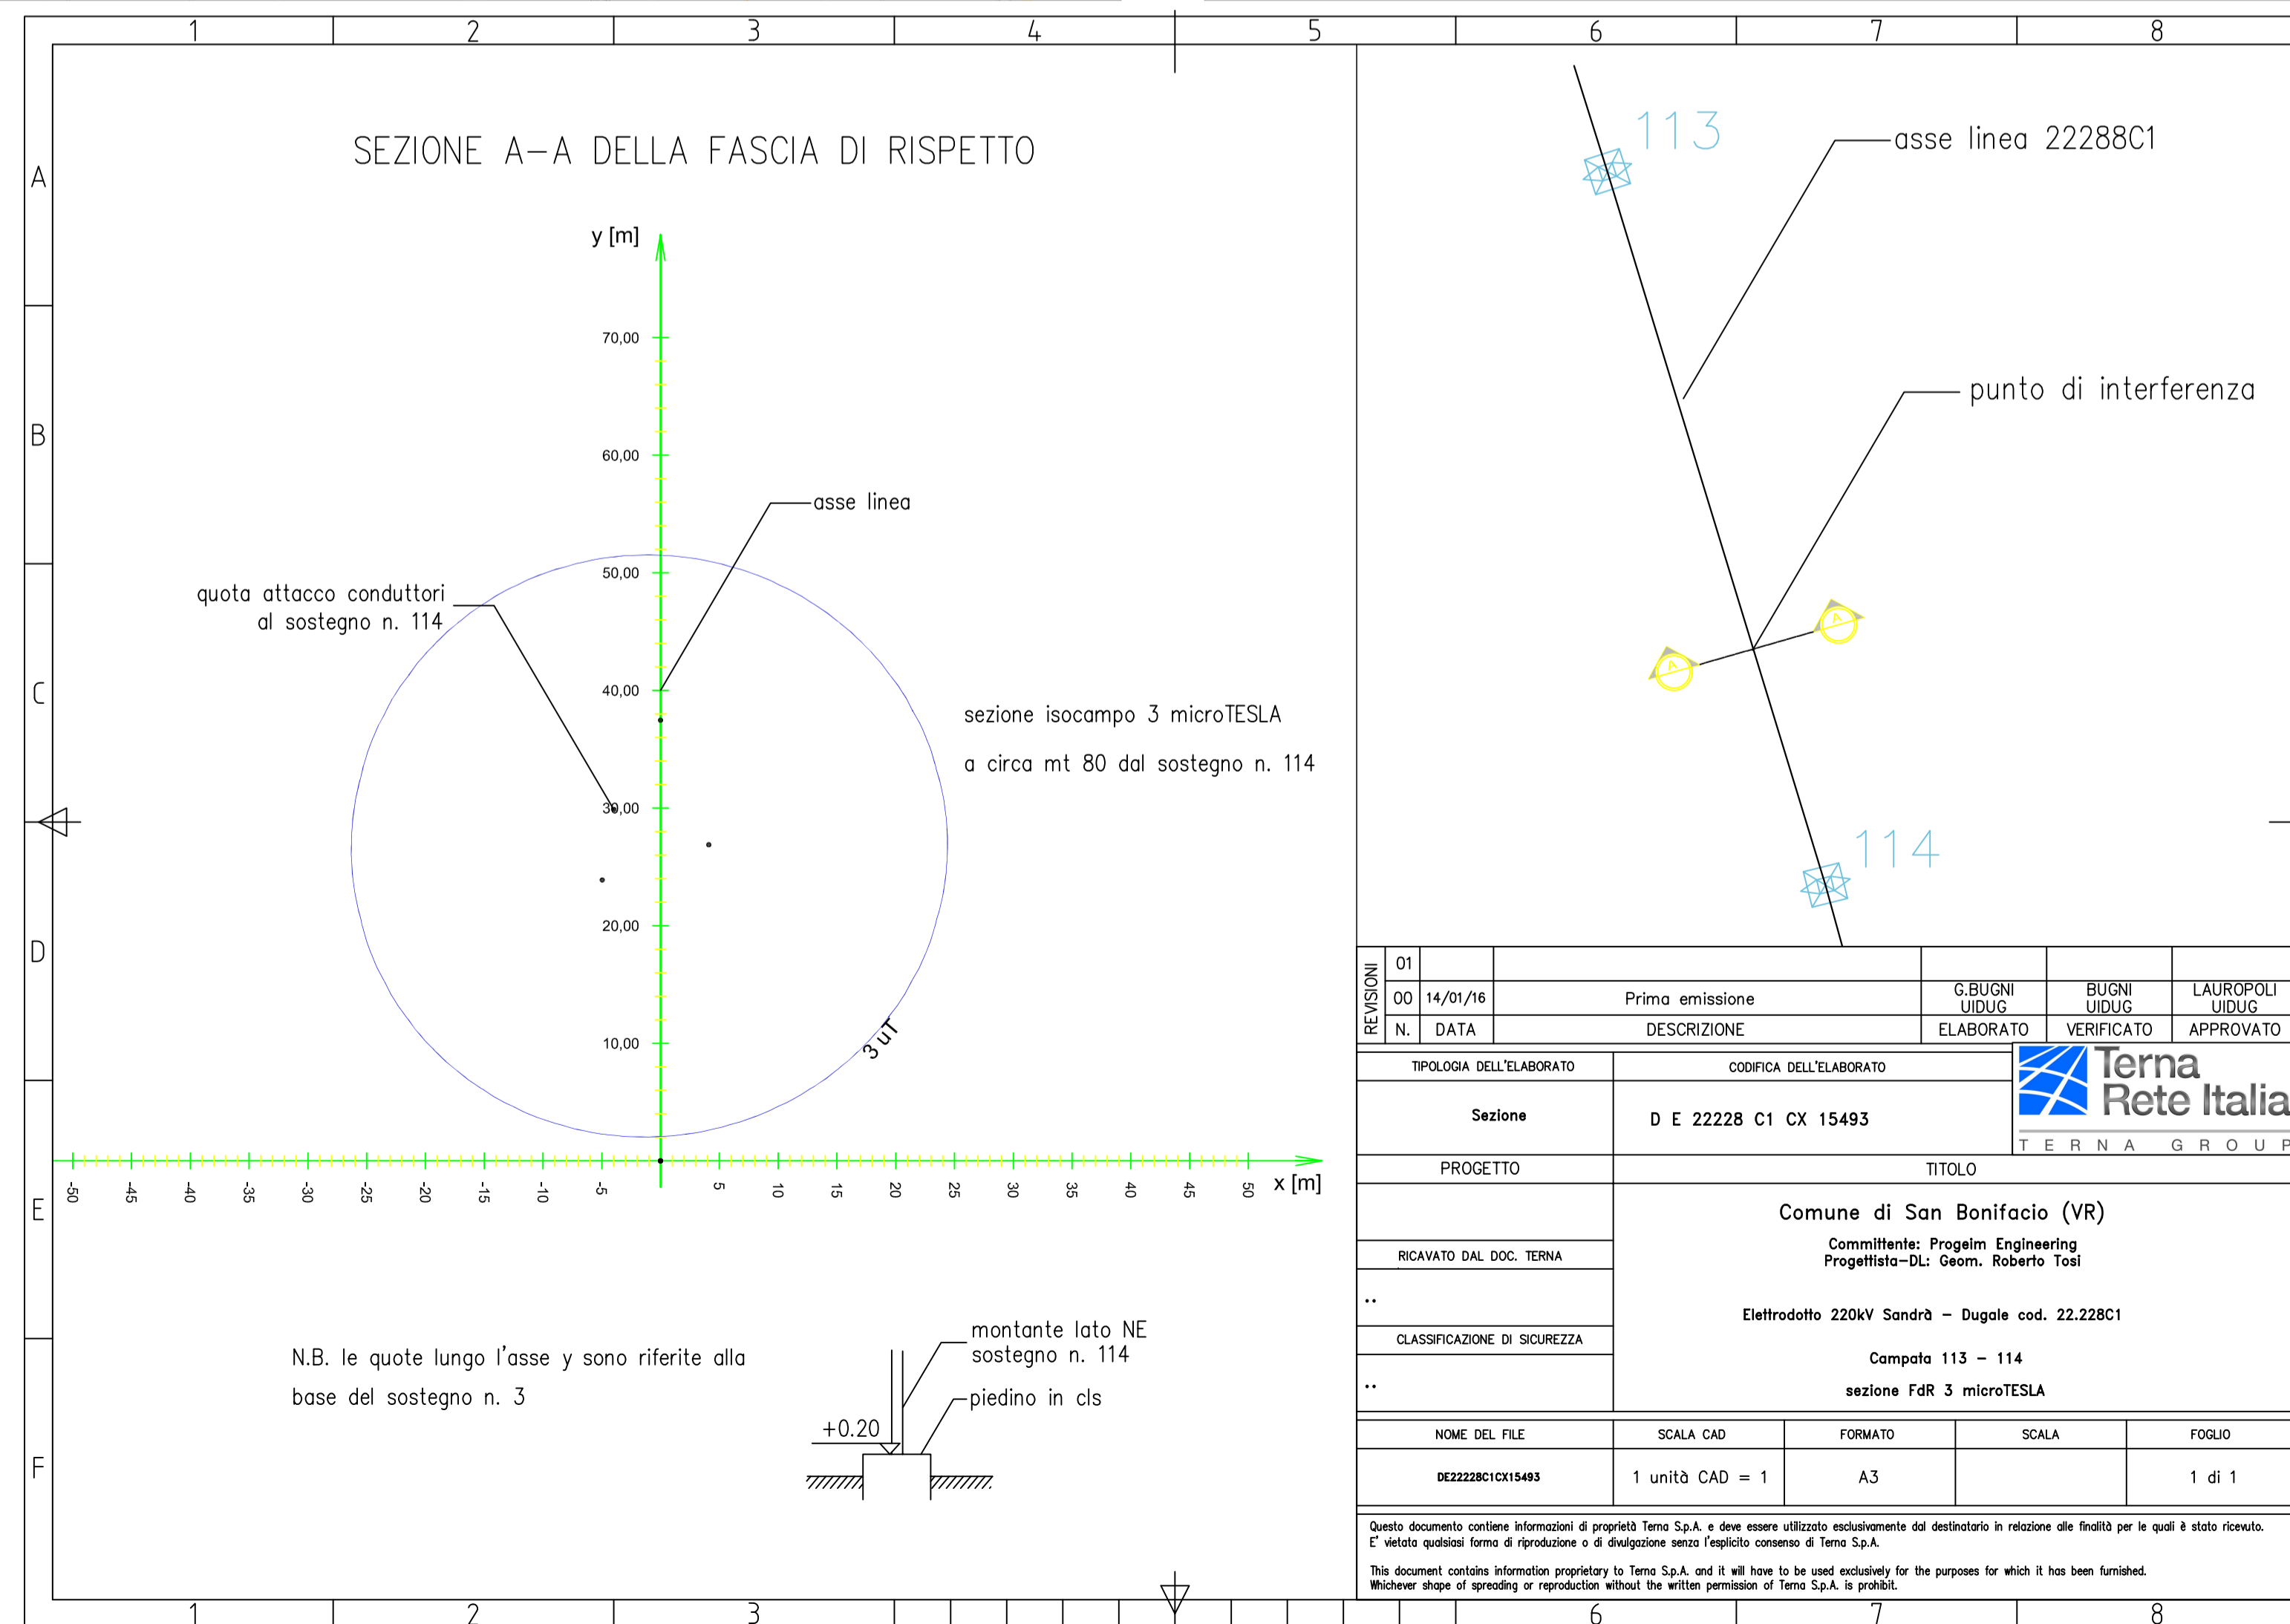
1 2 3 4 5 6 7 8

A B C D E F

SEZIONE A–A DELLA FASCIA DI RISPETTO

y [m]

70,00
60,00
50,00
40,00
30,00
20,00
10,00

asse linea

quota attacco conduttori al sostegno n. 114

sezione isocampo 3 microTESLA

a circa mt 80 dal sostegno n. 114

3 uT

-50 -45 -40 -35 -30 -25 -20 -15 -10 -5 5 10 15 20 25 30 35 40 45 50 x [m]

N.B. le quote lungo l'asse y sono riferite alla base del sostegno n. 3

montante lato NE sostegno n. 114

piedino in cls

+0.20

113

asse linea 22288C1

punto di interferenza

114

| REVISIONI | | | | | | |
|---|---|---|---|---|---|---|
| | 01 | | | | | |
| | 00 | 14/01/16 | Prima emissione | G.BUGNI UIDUG | BUGNI UIDUG | LAUROPOLI UIDUG |
| | N. | DATA | DESCRIZIONE | ELABORATO | VERIFICATO | APPROVATO |

TIPOLOGIA DELL'ELABORATO
Sezione

CODIFICA DELL'ELABORATO
D E 22228 C1 CX 15493

Terna Rete Italia
T E R N A G R O U P

PROGETTO

TITOLO

Comune di San Bonifacio (VR)
Committente: Progeim Engineering
Progettista–DL: Geom. Roberto Tosi

RICAVATO DAL DOC. TERNA
..

Elettrodotto 220kV Sandrà – Dugale cod. 22.228C1

CLASSIFICAZIONE DI SICUREZZA
..

Campata 113 – 114

sezione FdR 3 microTESLA

| NOME DEL FILE | SCALA CAD | FORMATO | SCALA | FOGLIO |
|---|---|---|---|---|
| DE22228C1CX15493 | 1 unità CAD = 1 | A3 | | 1 di 1 |

Questo documento contiene informazioni di proprietà Terna S.p.A. e deve essere utilizzato esclusivamente dal destinatario in relazione alle finalità per le quali è stato ricevuto. E' vietata qualsiasi forma di riproduzione o di divulgazione senza l'esplicito consenso di Terna S.p.A.

This document contains information proprietary to Terna S.p.A. and it will have to be used exclusively for the purposes for which it has been furnished. Whichever shape of spreading or reproduction without the written permission of Terna S.p.A. is prohibit.